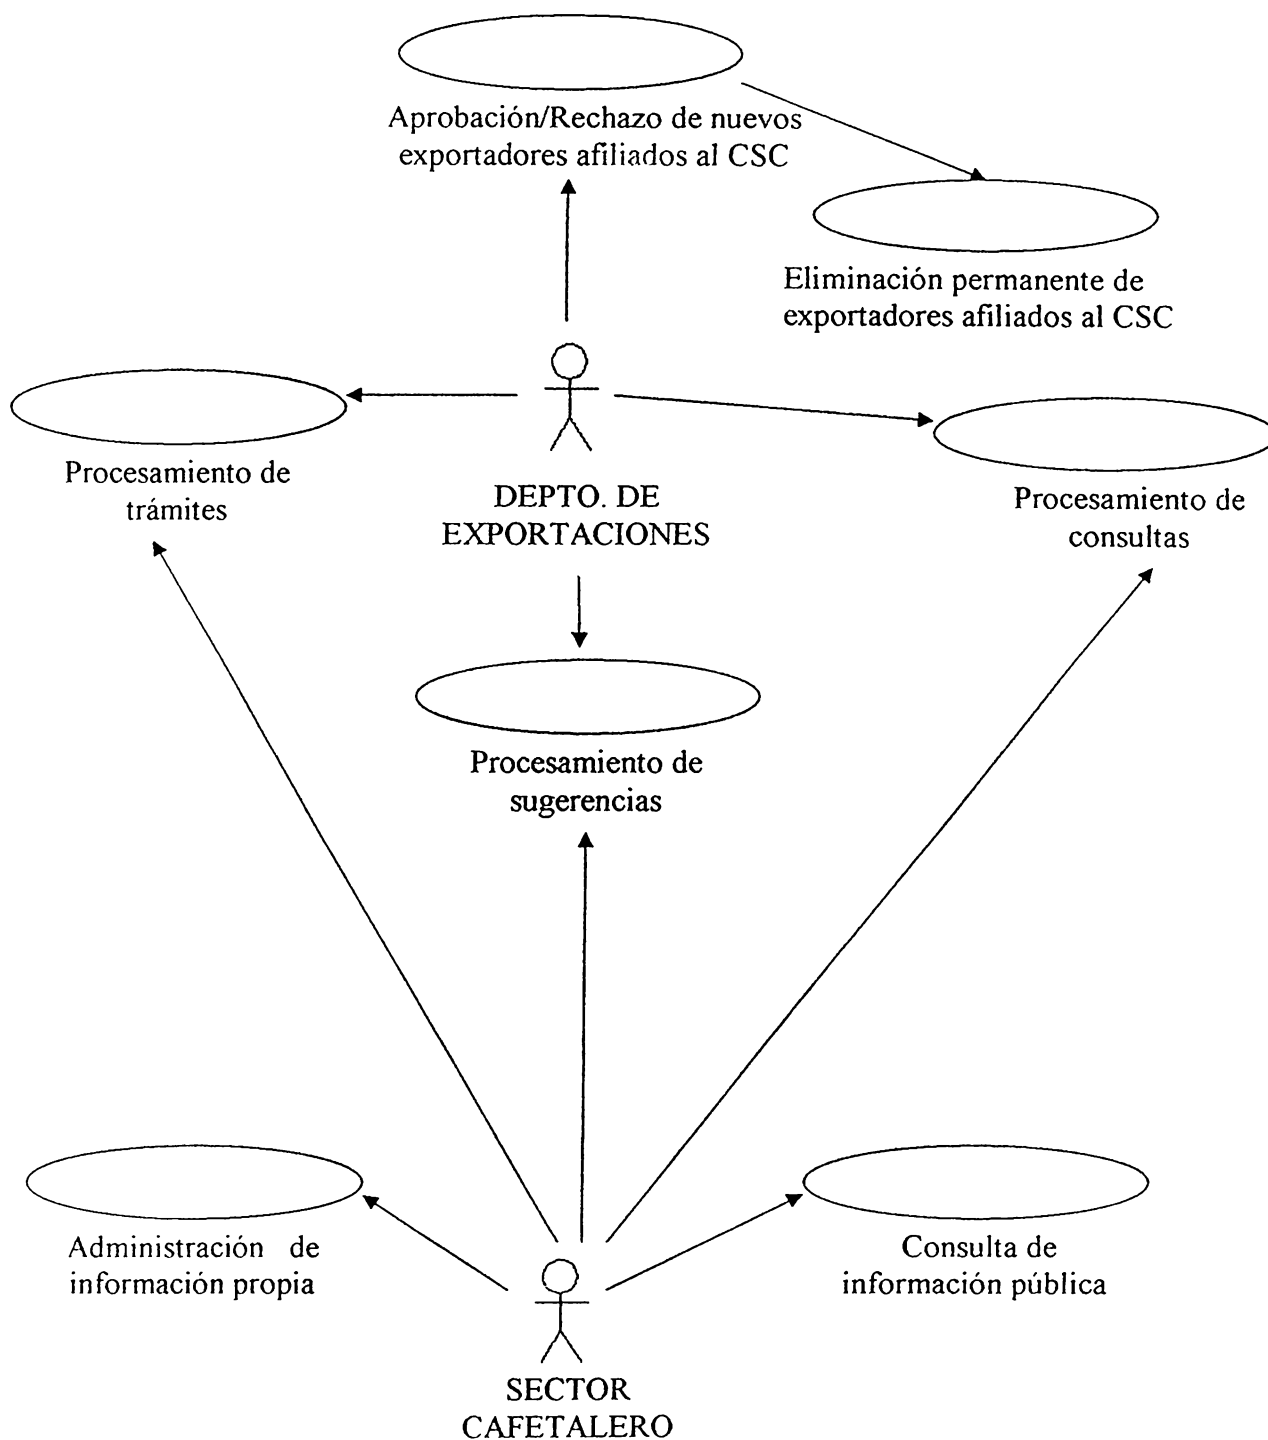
Aprobación/Rechazo de nuevos exportadores afiliados al CSC

Eliminación permanente de exportadores afiliados al CSC

Procesamiento de trámites

DEPTO. DE EXPORTACIONES

Procesamiento de consultas

Procesamiento de sugerencias

Administración de información propia

Consulta de información pública

SECTOR CAFETALERO